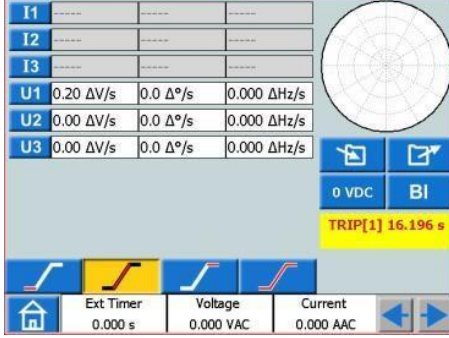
| | | | |
|---|---|---|---|
| I1 | ----- | ----- | ----- |
| I2 | ----- | ----- | ----- |
| I3 | ----- | ----- | ----- |
| U1 | 0.20 ΔV/s | 0.0 Δ°/s | 0.000 ΔHz/s |
| U2 | 0.00 ΔV/s | 0.0 Δ°/s | 0.000 ΔHz/s |
| U3 | 0.00 ΔV/s | 0.0 Δ°/s | 0.000 ΔHz/s |

0 VDC
BI
TRIP[1] 16.196 s

Ext Timer
0.000 s
Voltage
0.000 VAC
Current
0.000 AAC